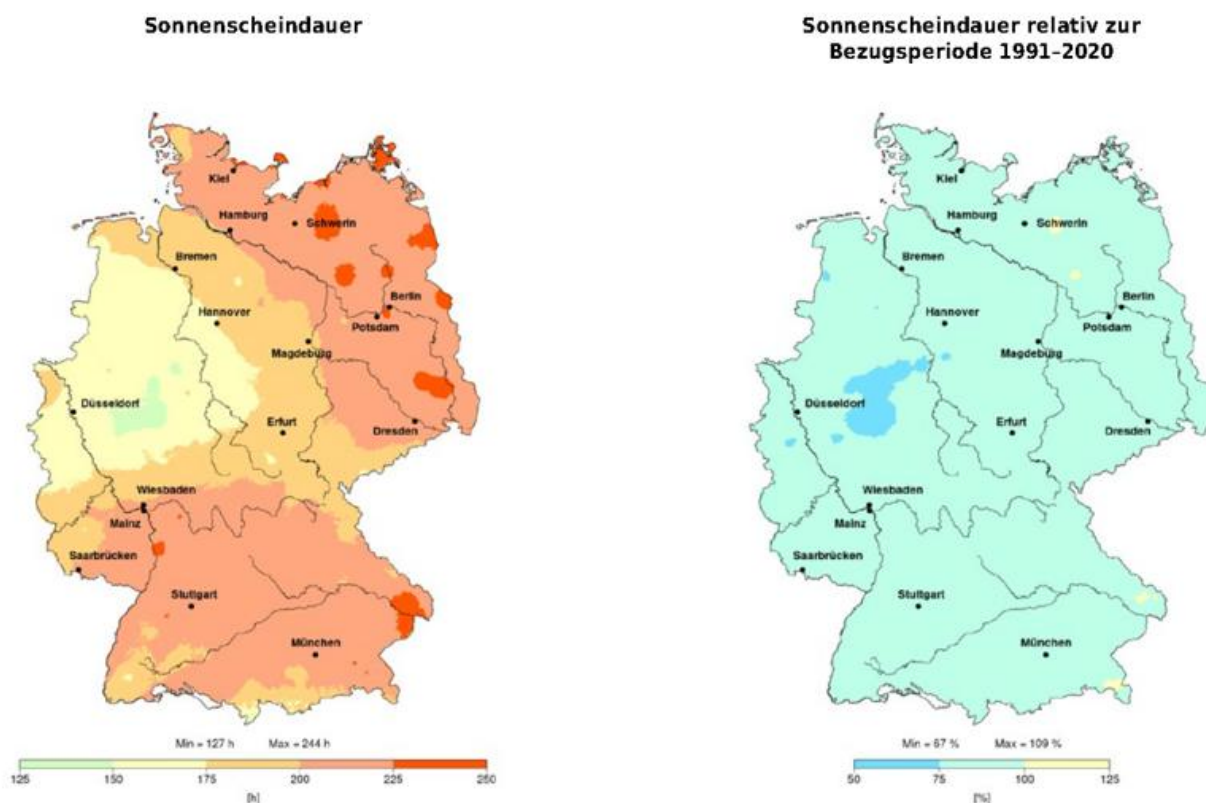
Sonnenscheindauer

Kiel
Hamburg
Schwerin
Bremen
Berlin
Hannover
Potsdam
Magdeburg
Düsseldorf
Erfurt
Dresden
Wiesbaden
Mainz
Saarbrücken
Stuttgart
München

Min = 127 h Max = 244 h

125 150 175 200 225 250
[h]

Sonnenscheindauer relativ zur Bezugsperiode 1991–2020

Kiel
Hamburg
Schwerin
Bremen
Berlin
Hannover
Potsdam
Magdeburg
Düsseldorf
Erfurt
Dresden
Wiesbaden
Mainz
Saarbrücken
Stuttgart
München

Min = 67 % Max = 109 %

50 75 100 125
[%]